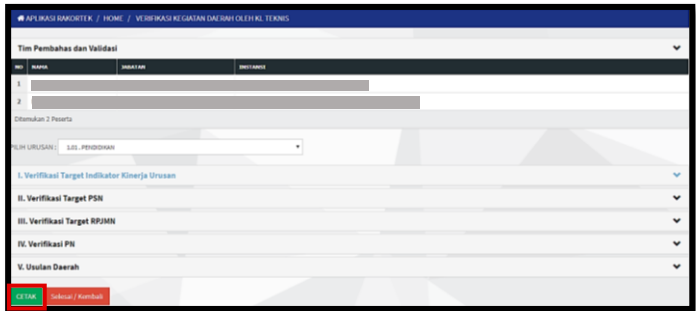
APLIKASI RAKORTEK / HOME / VERIFIKASI KEGIATAN DAERAH OLEH KL TEKNIS

Tim Pembahas dan Validasi

| NO | NAMA | JABATAN | INSTANSI |
|---|---|---|---|
| 1 | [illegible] | | |
| 2 | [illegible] | | |

Ditemukan 2 Peserta

PILIH URUSAN : 1.01 - PENDIDIKAN

I. Verifikasi Target Indikator Kinerja Urusan

II. Verifikasi Target PSN

III. Verifikasi Target RPJMN

IV. Verifikasi PN

V. Usulan Daerah

CETAK

Selesai / Kembali